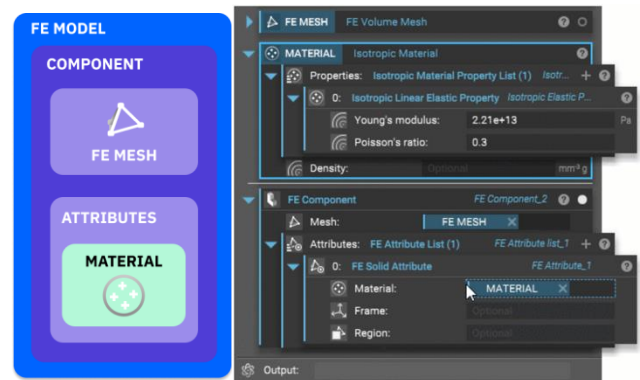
FE MODEL

COMPONENT

FE MESH

ATTRIBUTES

MATERIAL

FE MESH FE Volume Mesh ?

MATERIAL Isotropic Material ?

Properties: Isotropic Material Property List (1) Isotr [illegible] + ?

0: Isotropic Linear Elastic Property Isotropic Elastic P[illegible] ?

Young's modulus: 2.21e+13 Pa

Poisson's ratio: 0.3

Density: Optional mm^3 g

FE Component FE Component_2 ?

Mesh: FE MESH ×

Attributes: FE Attribute List (1) FE Attribute list_1 + ?

0: FE Solid Attribute FE Attribute_1 ?

Material: MATERIAL ×

Frame: Optional

Region: Optional

Output: